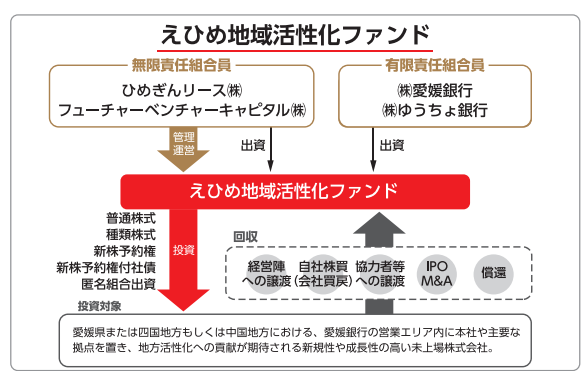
えひめ地域活性化ファンド

無限責任組合員
ひめぎんリース㈱
フューチャーベンチャーキャピタル㈱

有限責任組合員
㈱愛媛銀行
㈱ゆうちょ銀行

管理運営

出資

出資

えひめ地域活性化ファンド

普通株式
種類株式
新株予約権
新株予約権付社債
匿名組合出資

投資

回収

経営陣への譲渡

自社株買(会社買戻)

協力者等への譲渡

IPO
M&A

償還

投資対象

愛媛県または四国地方もしくは中国地方における、愛媛銀行の営業エリア内に本社や主要な拠点を置き、地方活性化への貢献が期待される新規性や成長性の高い未上場株式会社。